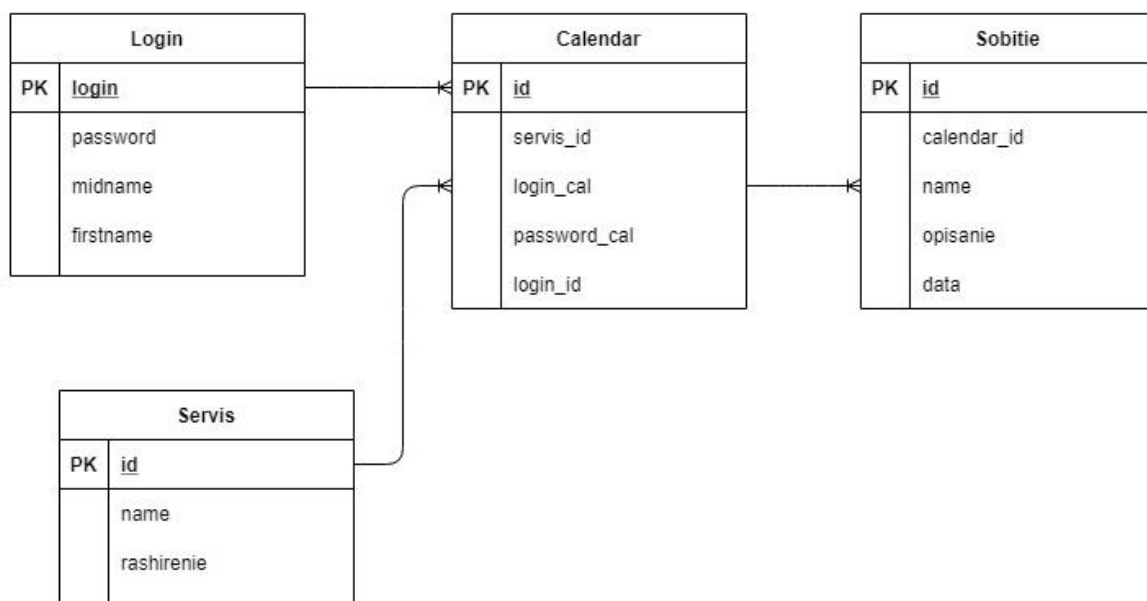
| Login | |
|---|---|
| PK | login |
| | password |
| | midname |
| | firstname |

| Calendar | |
|---|---|
| PK | id |
| | servis_id |
| | login_cal |
| | password_cal |
| | login_id |

| Sobitie | |
|---|---|
| PK | id |
| | calendar_id |
| | name |
| | opisanie |
| | data |

| Servis | |
|---|---|
| PK | id |
| | name |
| | rashirenie |